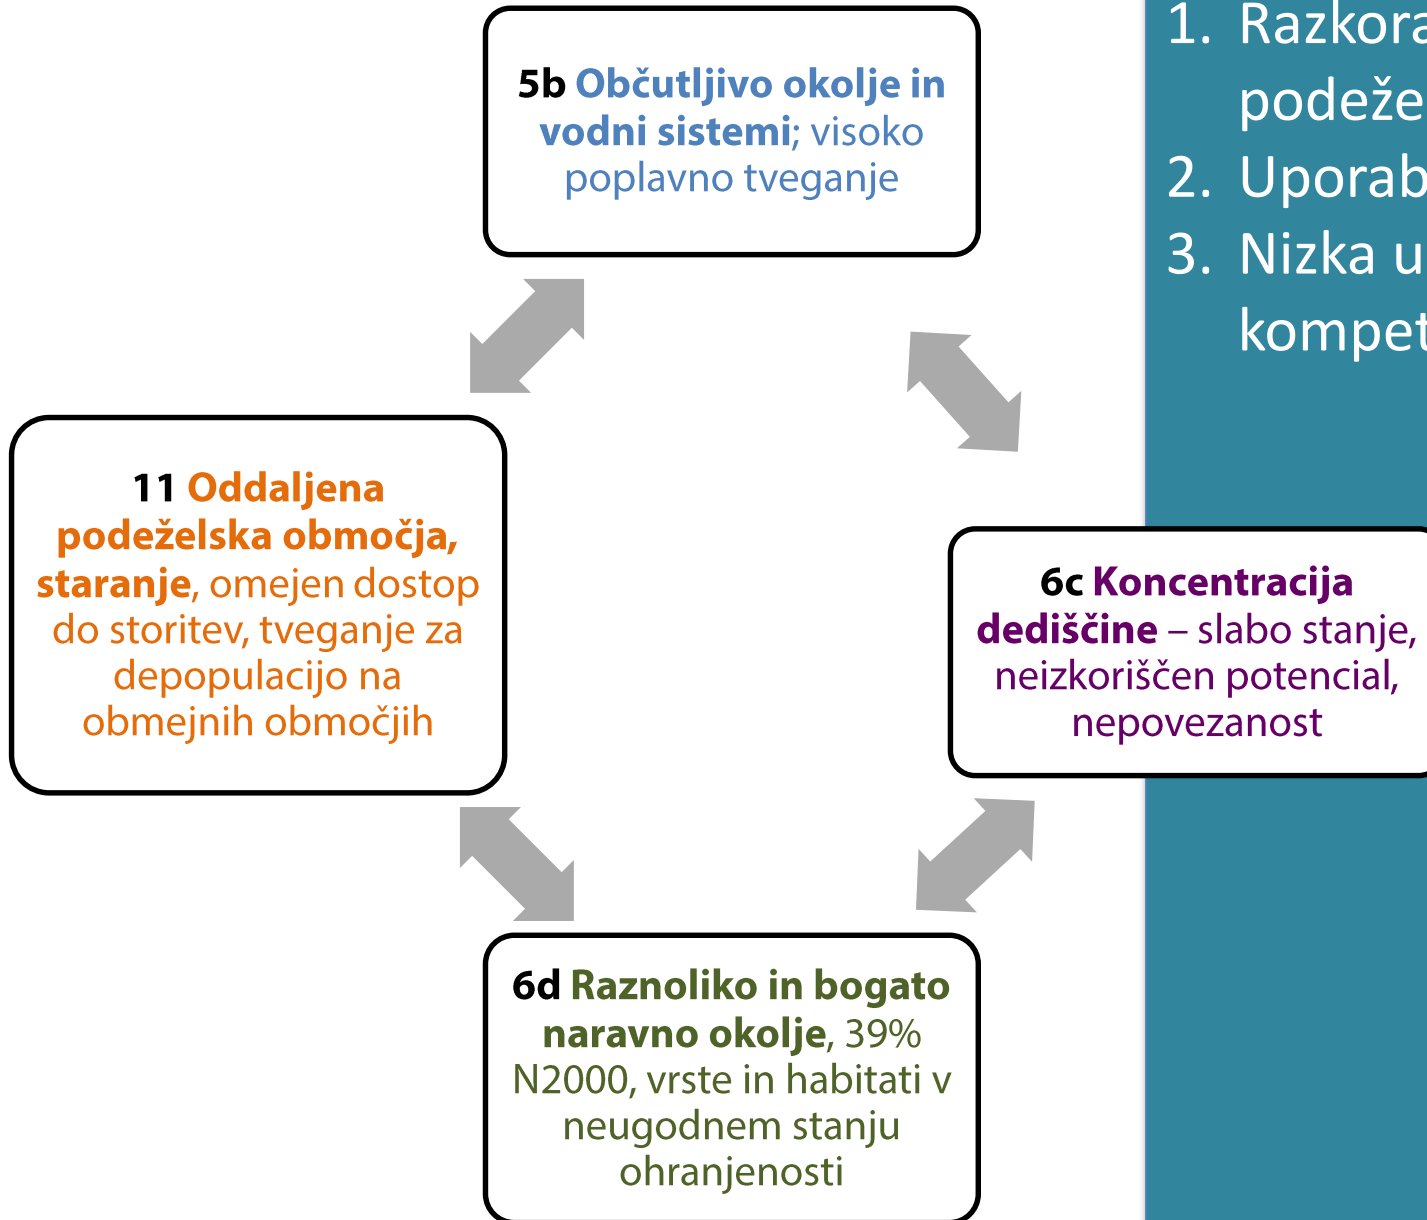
5b Občutljivo okolje in vodni sistemi; visoko poplavno tveganje

11 Oddaljena podeželska območja, staranje, omejen dostop do storitev, tveganje za depopulacijo na obmejnih območjih

6c Koncentracija dediščine – slabo stanje, neizkoriščen potencial, nepovezanost

6d Raznoliko in bogato naravno okolje, 39% N2000, vrste in habitati v neugodnem stanju ohranjenosti

1. Razkora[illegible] podeže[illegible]
2. Uporab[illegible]
3. Nizka u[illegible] kompet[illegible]